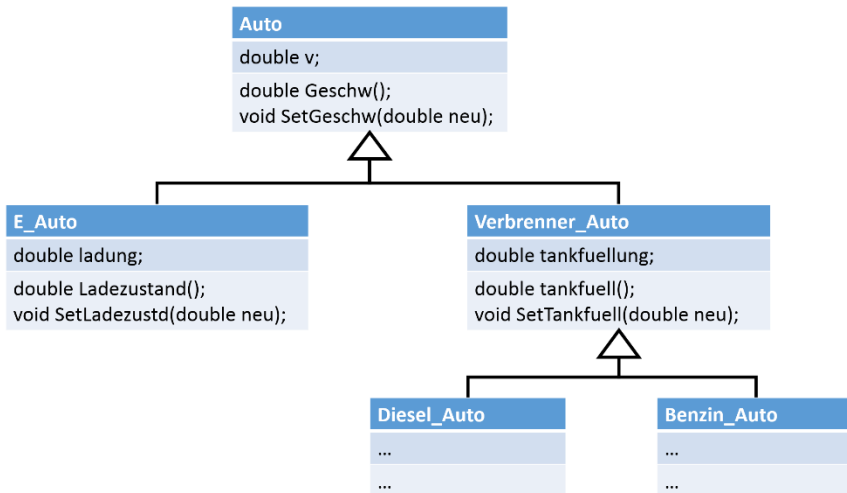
Auto
double v;
double Geschw();
void SetGeschw(double neu);

E_Auto
double ladung;
double Ladezustand();
void SetLadezustd(double neu);

Verbrenner_Auto
double tankfuellung;
double tankfuell();
void SetTankfuell(double neu);

Diesel_Auto
...
...

Benzin_Auto
...
...